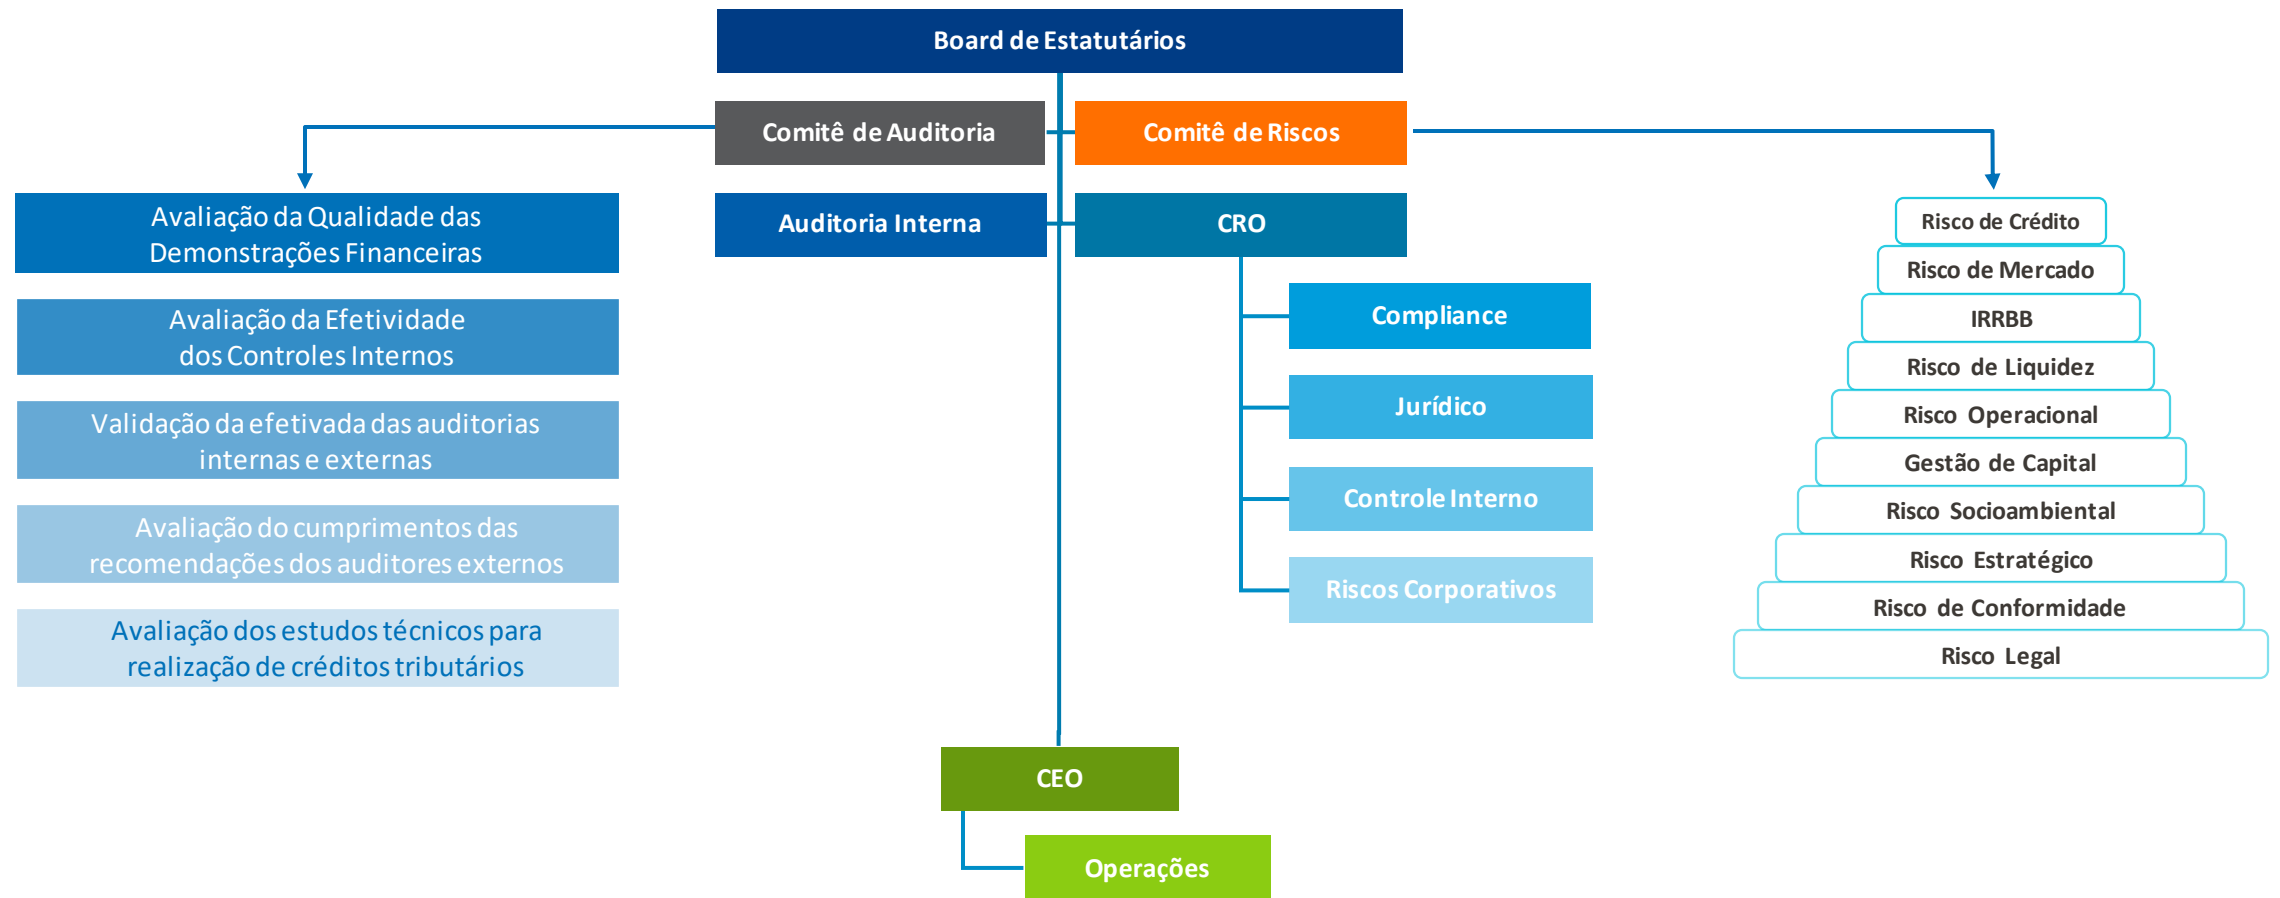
Board de Estatutários

Comitê de Auditoria

Comitê de Riscos

Avaliação da Qualidade das Demonstrações Financeiras

Avaliação da Efetividade dos Controles Internos

Validação da efetivada das auditorias internas e externas

Avaliação do cumprimentos das recomendações dos auditores externos

Avaliação dos estudos técnicos para realização de créditos tributários

Auditoria Interna

CRO

Compliance

Jurídico

Controle Interno

Riscos Corporativos

Risco de Crédito

Risco de Mercado

IRRBB

Risco de Liquidez

Risco Operacional

Gestão de Capital

Risco Socioambiental

Risco Estratégico

Risco de Conformidade

Risco Legal

CEO

Operações